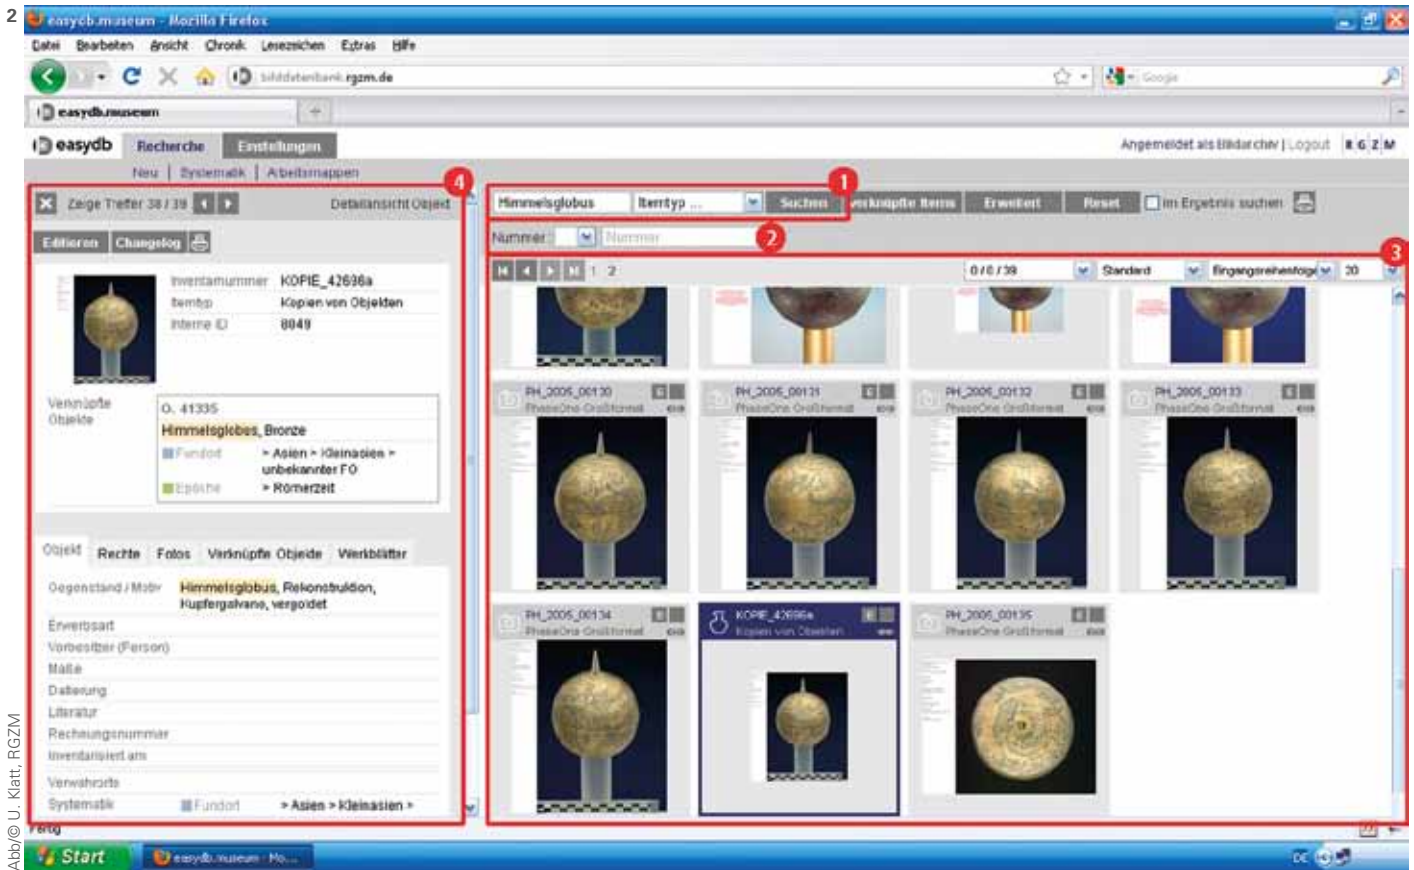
2

easydb.museum - Mozilla Firefox

Datei Bearbeiten Ansicht Chronik Lesezeichen Extras Hilfe

bilddatenbank.rgzm.de

Google

easydb.museum

easydb Recherche Einstellungen

Angemeldet als Bildarchiv | Logout R G Z M

Neu | Systematik | Arbeitsmappen

4

Zeige Treffer 38 / 39 Detailansicht Objekt

Editieren Changelog

Inventarnummer KOPIE_42696a
Itemtyp Kopien von Objekten
Interne ID 8049

Verknüpfte Objekte

O. 41335
Himmelsglobus, Bronze
Fundort > Asien > Kleinasien > unbekannter FO
Epoche > Römerzeit

Objekt Rechte Fotos Verknüpfte Objekte Werkblätter

Gegenstand / Motiv Himmelsglobus, Rekonstruktion, Kupfergalvano, vergoldet
Erwerbsart
Vorbesitzer (Person)
Maße
Datierung
Literatur
Rechnungsnummer
Inventarisiert am
Verwahrorte
Systematik Fundort > Asien > Kleinasien >

1

Himmelsglobus Itemtyp ... Suchen verknüpfte Items Erweitert Reset Im Ergebnis suchen

2

Nummer Nummer

3

1 2 0 / 0 / 39 Standard Eingangsreihenfolge 20

PH_2005_00130 PhaseOne Großformat
PH_2005_00131 PhaseOne Großformat
PH_2005_00132 PhaseOne Großformat
PH_2005_00133 PhaseOne Großformat
PH_2005_00134 PhaseOne Großformat
KOPIE_42696a Kopien von Objekten
PH_2005_00135 PhaseOne Großformat

Fertig

Start easydb.museum - Mo...

Abb.:© U. Klatt, RGZM